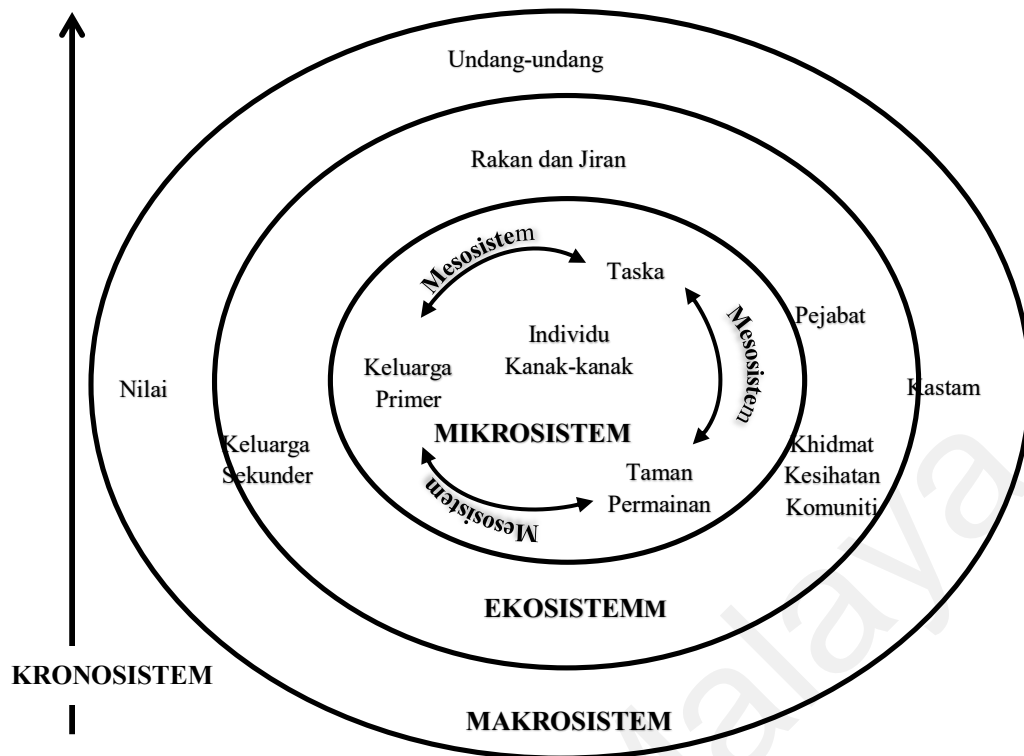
Undang-undang

Rakan dan Jiran

Mesosistem

Taska

Mesosistem

Pejabat

Individu Kanak-kanak

Keluarga Primer

Nilai

Kastam

MIKROSISTEM

Keluarga Sekunder

Khidmat Kesihatan Komuniti

Taman Permainan

Mesosistem

EKOSISTEMM

KRONOSISTEM

MAKROSISTEM

alaya